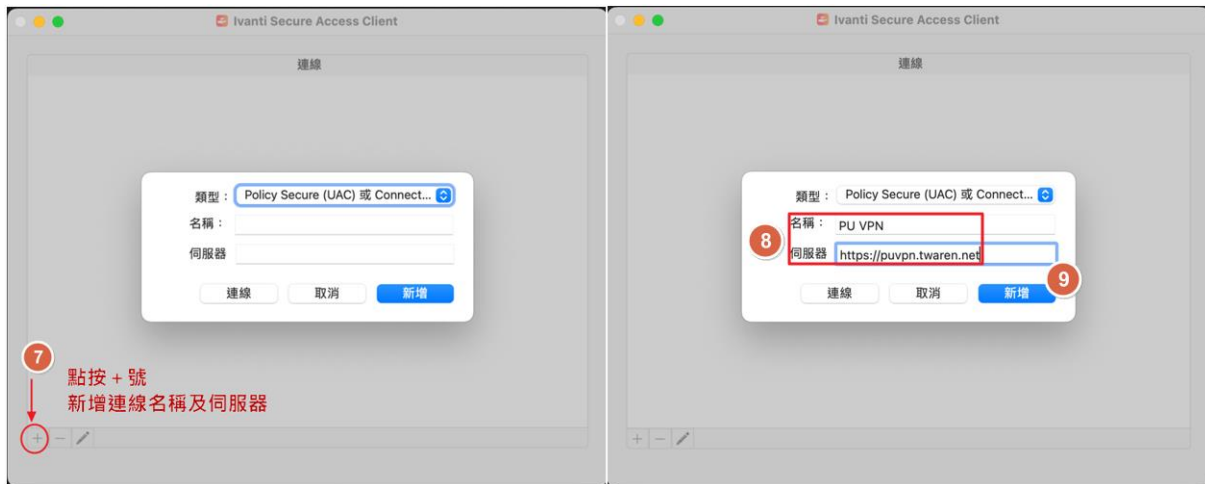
Ivanti Secure Access Client

連線

類型： Policy Secure (UAC) 或 Connect...

名稱：

伺服器

連線 取消 新增

7

點按 + 號
新增連線名稱及伺服器

+ − 

Ivanti Secure Access Client

連線

類型： Policy Secure (UAC) 或 Connect...

8

名稱： PU VPN

伺服器 https://puvpn.twaren.net

連線 取消 新增

9

+ −